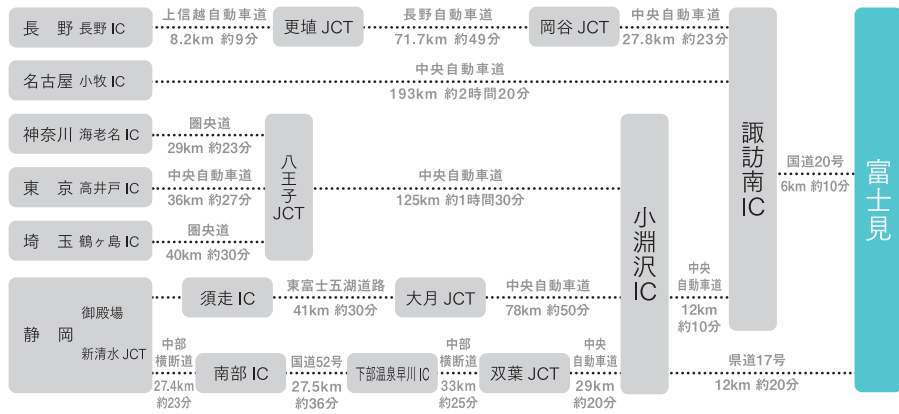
長　野 長野 IC
上信越自動車道
8.2km 約9分
更埴 JCT
長野自動車道
71.7km 約49分
岡谷 JCT
中央自動車道
27.8km 約23分

名古屋 小牧 IC
中央自動車道
193km 約2時間20分

神奈川 海老名 IC
圏央道
29km 約23分

東　京 高井戸 IC
中央自動車道
36km 約27分

埼　玉 鶴ヶ島 IC
圏央道
40km 約30分

八王子 JCT
中央自動車道
125km 約1時間30分

静　岡
御殿場
須走 IC
東富士五湖道路
41km 約30分
大月 JCT
中央自動車道
78km 約50分

新清水 JCT
中部横断道
27.4km 約23分
南部 IC
国道52号
27.5km 約36分
下部温泉早川 IC
中部横断道
33km 約25分
双葉 JCT
中央自動車道
29km 約20分

小淵沢 IC
中央自動車道
12km 約10分
県道17号
12km 約20分

諏訪南 IC
国道20号
6km 約10分

富士見